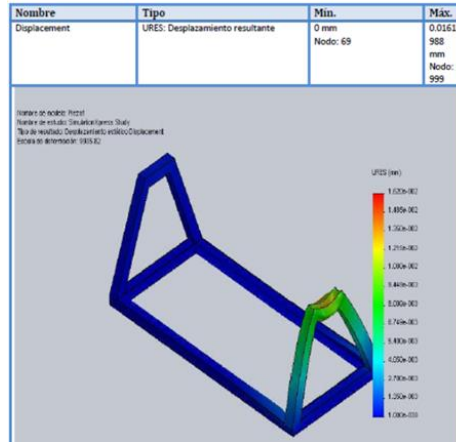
| Nombre | Tipo | Min. | Máx. |
|---|---|---|---|
| Displacement | URES: Desplazamiento resultante | 0 mm Nodo: 69 | 0.0161988 mm Nodo: 999 |

Nombre de modelo: Pieza1
Nombre de estudio: SimulationXpress Study
Tipo de resultado: Desplazamiento estático Displacement
Escala de deformación: 1185.82

URES (mm)
1.620e-002
1.485e-002
1.350e-002
1.215e-002
1.080e-002
9.449e-003
8.099e-003
6.749e-003
5.400e-003
4.050e-003
2.700e-003
1.350e-003
1.000e-030